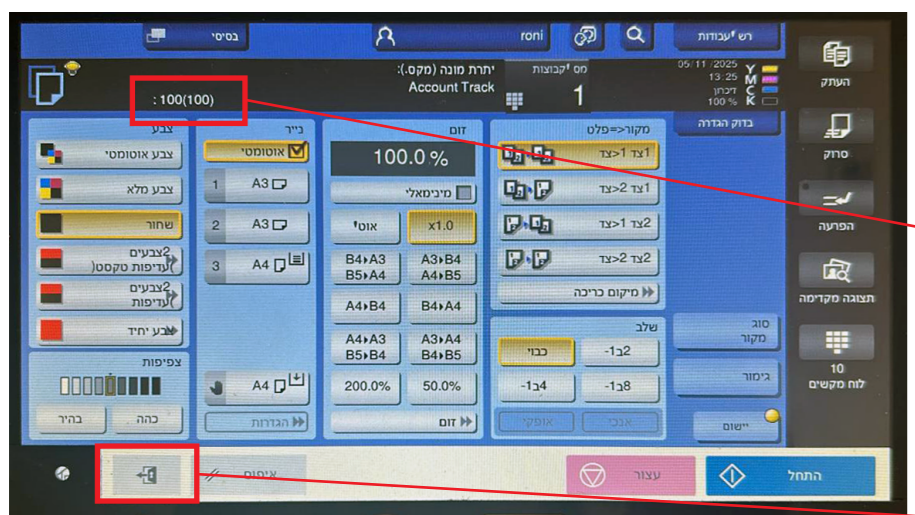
בסיסי
roni
רש"עבודות
יתרת מונה (מקס.):
Account Track
מס' קבוצות
1
05/11/2025
13:25
זיכרון
100 %
Y
M
C
K
:100(100)
העתק
סרוק
הפרעה
תצוגה מקדימה
10
לוח מקשים
בדוק הגדרה
צבע
צבע אוטומטי
צבע מלא
שחור
2צבעים (עדיפות טקסט)
2צבעים (עדיפות)
צבע יחיד
צפיפות
כהה
בהיר
נייר
אוטומטי
1 A3
2 A3
3 A4
A4
הגדרות
זום
100.0 %
מינימאלי
אוטו'
x1.0
B4▸A3 B5▸A4
A3▸B4 A4▸B5
A4▸B4
B4▸A4
A4▸A3 B5▸B4
A3▸A4 B4▸B5
200.0%
50.0%
זום
מקור=>פלט
1צד 1<צד
1צד 2<צד
2צד 1<צד
2צד 2<צד
מיקום כריכה
שלב
2ב-1
כבוי
4ב-1
8ב-1
אופקי
אנכי
סוג מקור
גימור
יישום
איפוס
עצור
התחל